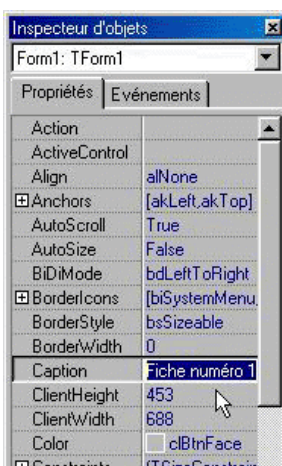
Inspecteur d'objets

Form1: TForm1

Propriétés | Evénements

| | |
|---|---|
| Action | |
| ActiveControl | |
| Align | alNone |
| ⊞Anchors | [akLeft,akTop] |
| AutoScroll | True |
| AutoSize | False |
| BiDiMode | bdLeftToRight |
| ⊞BorderIcons | [biSystemMenu, |
| BorderStyle | bsSizeable |
| BorderWidth | 0 |
| Caption | Fiche numéro 1 |
| ClientHeight | 453 |
| ClientWidth | 688 |
| Color | clBtnFace |
| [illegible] | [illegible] |